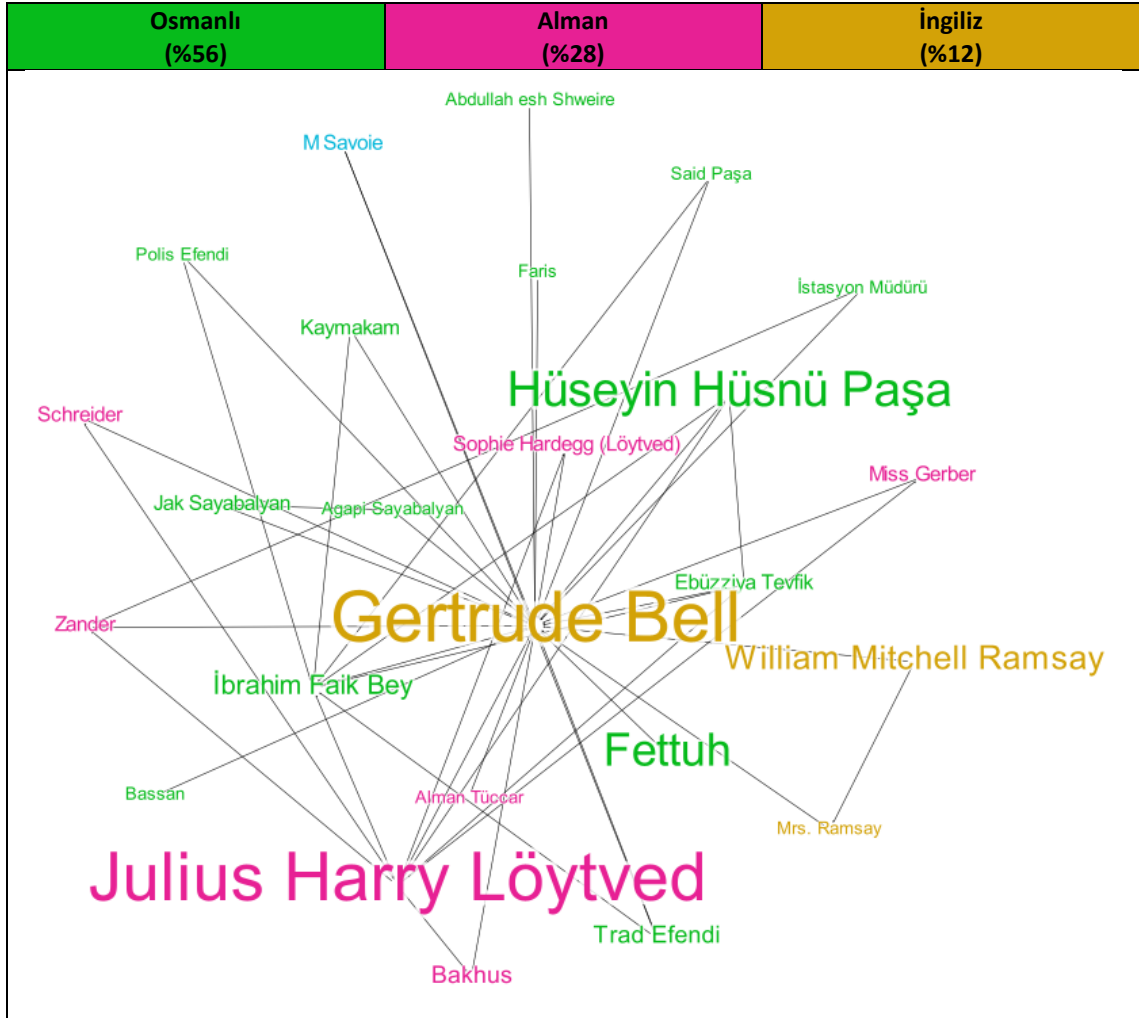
| Osmanlı (%56) | Alman (%28) | İngiliz (%12) |
|---|---|---|

Abdullah esh Shweire
M Savoie
Said Paşa
Polis Efendi
Faris
İstasyon Müdürü
Kaymakam
Hüseyin Hüsnü Paşa
Schreider
Sophie Hardegg (Löytved)
Miss Gerber
Jak Sayabalyan
Agapi Sayabalyan
Ebüzziya Tevfik
Zander
Gertrude Bell
William Mitchell Ramsay
İbrahim Faik Bey
Fettuh
Bassan
Alman Tüccar
Mrs. Ramsay
Julius Harry Löytved
Trad Efendi
Bakhus